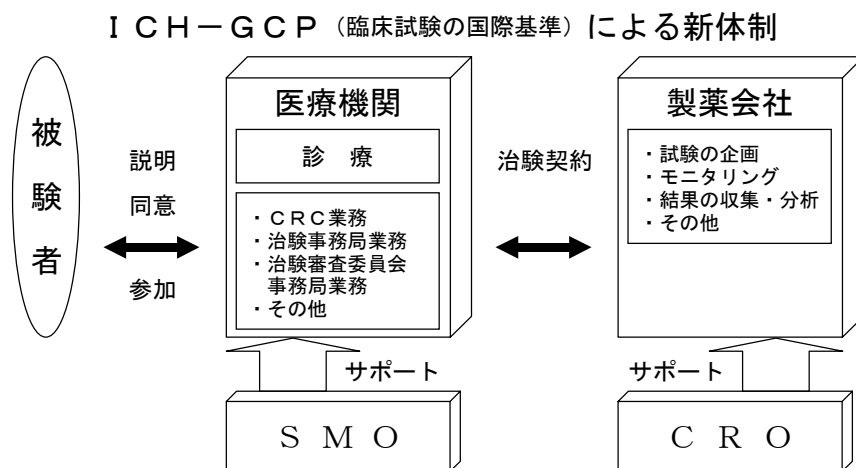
ＩＣＨ－ＧＣＰ（臨床試験の国際基準）による新体制

被験者

説明
同意
参加

医療機関

診　療

・ＣＲＣ業務
・治験事務局業務
・治験審査委員会事務局業務
・その他

治験契約

製薬会社

・試験の企画
・モニタリング
・結果の収集・分析
・その他

サポート

ＳＭＯ

サポート

ＣＲＯ